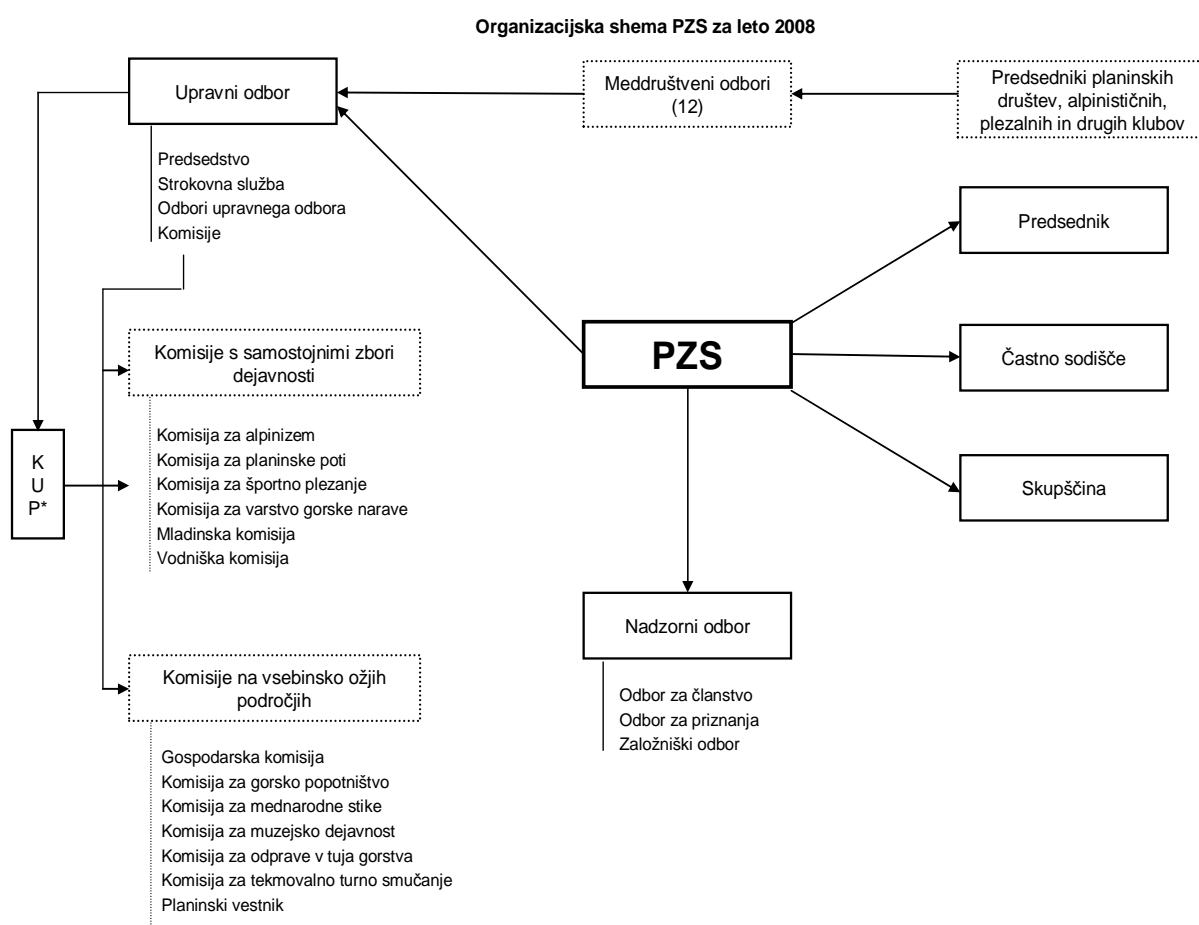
Organizacijska shema PZS za leto 2008

Upravni odbor

Meddruštveni odbori (12)

Predsedniki planinskih društev, alpinističnih, plezalnih in drugih klubov

Predsedstvo
Strokovna služba
Odbori upravnega odbora
Komisije

Predsednik

Komisije s samostojnimi zbori dejavnosti

PZS

Častno sodišče

K
U
P*

Komisija za alpinizem
Komisija za planinske poti
Komisija za športno plezanje
Komisija za varstvo gorske narave
Mladinska komisija
Vodniška komisija

Skupščina

Nadzorni odbor

Odbor za članstvo
Odbor za priznanja
Založniški odbor

Komisije na vsebinsko ožjih področjih

Gospodarska komisija
Komisija za gorsko popotništvo
Komisija za mednarodne stike
Komisija za muzejsko dejavnost
Komisija za odprave v tuja gorstva
Komisija za tekmovalno turno smučanje
Planinski vestnik